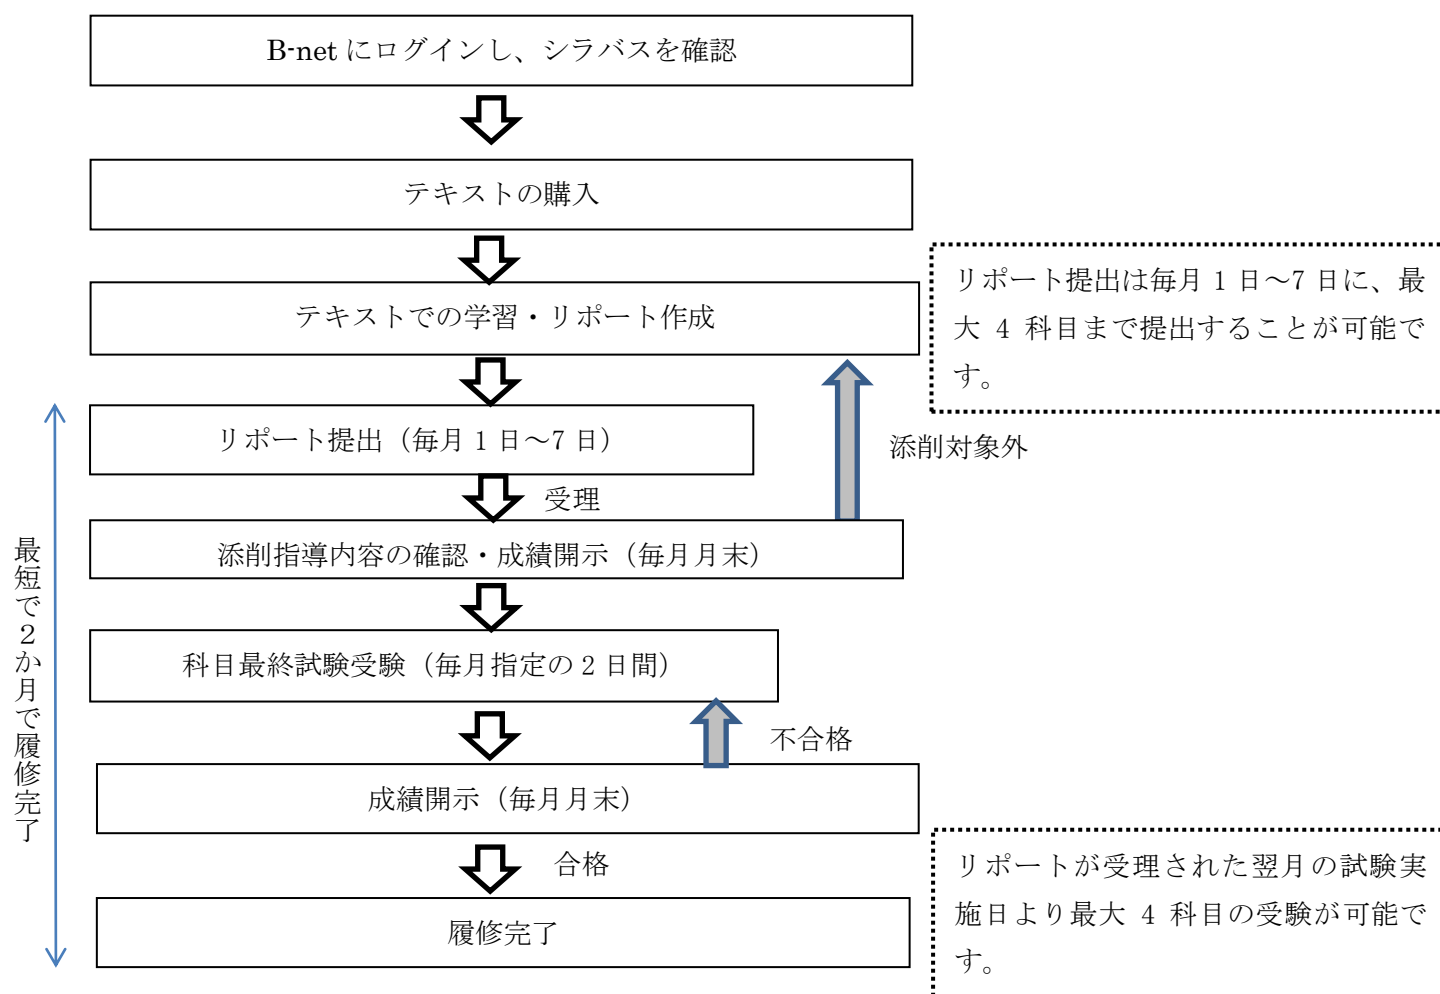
B-net にログインし、シラバスを確認

テキストの購入

テキストでの学習・リポート作成

リポート提出は毎月 1 日～7 日に、最大 4 科目まで提出することが可能です。

リポート提出（毎月 1 日～7 日）

受理

添削対象外

添削指導内容の確認・成績開示（毎月月末）

科目最終試験受験（毎月指定の 2 日間）

不合格

成績開示（毎月月末）

合格

履修完了

最短で２か月で履修完了

リポートが受理された翌月の試験実施日より最大 4 科目の受験が可能です。